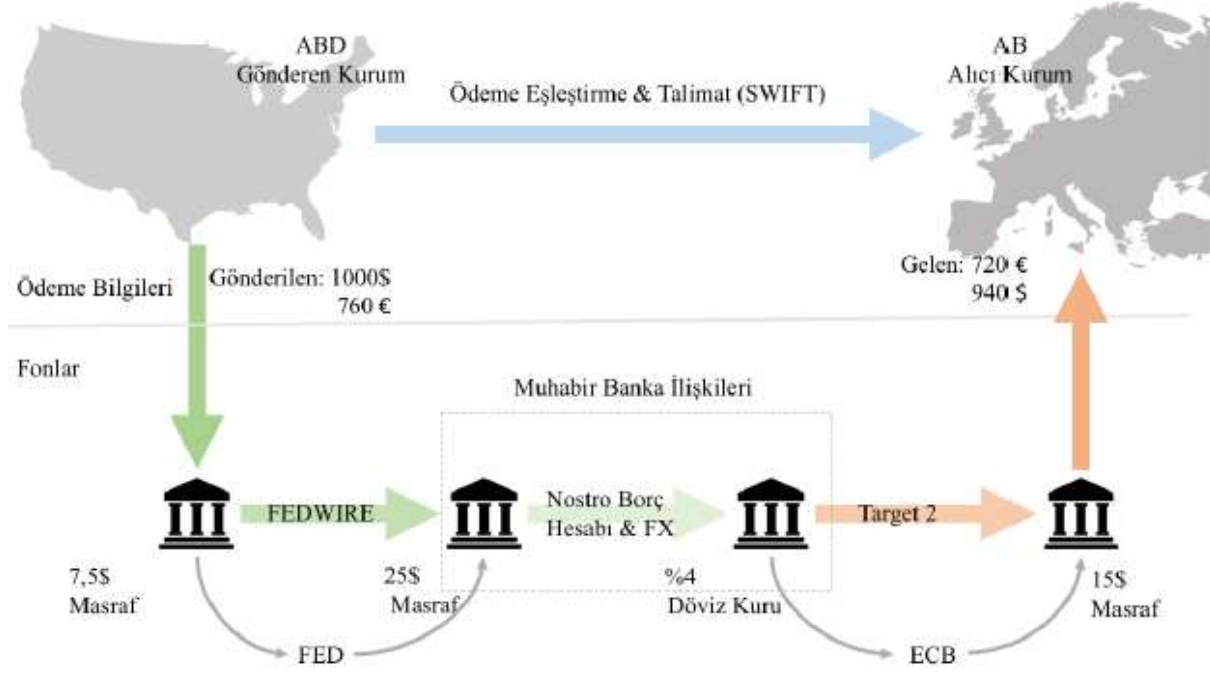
ABD
Gönderen Kurum

Ödeme Eşleştirme & Talimat (SWIFT)

AB
Alıcı Kurum

Ödeme Bilgileri

Gönderilen: 1000$
760 €

Gelen: 720 €
940 $

Fonlar

Muhabir Banka İlişkileri

FEDWIRE

Nostro Borç Hesabı & FX

Target 2

7,5$
Masraf

25$
Masraf

%4
Döviz Kuru

15$
Masraf

FED

ECB